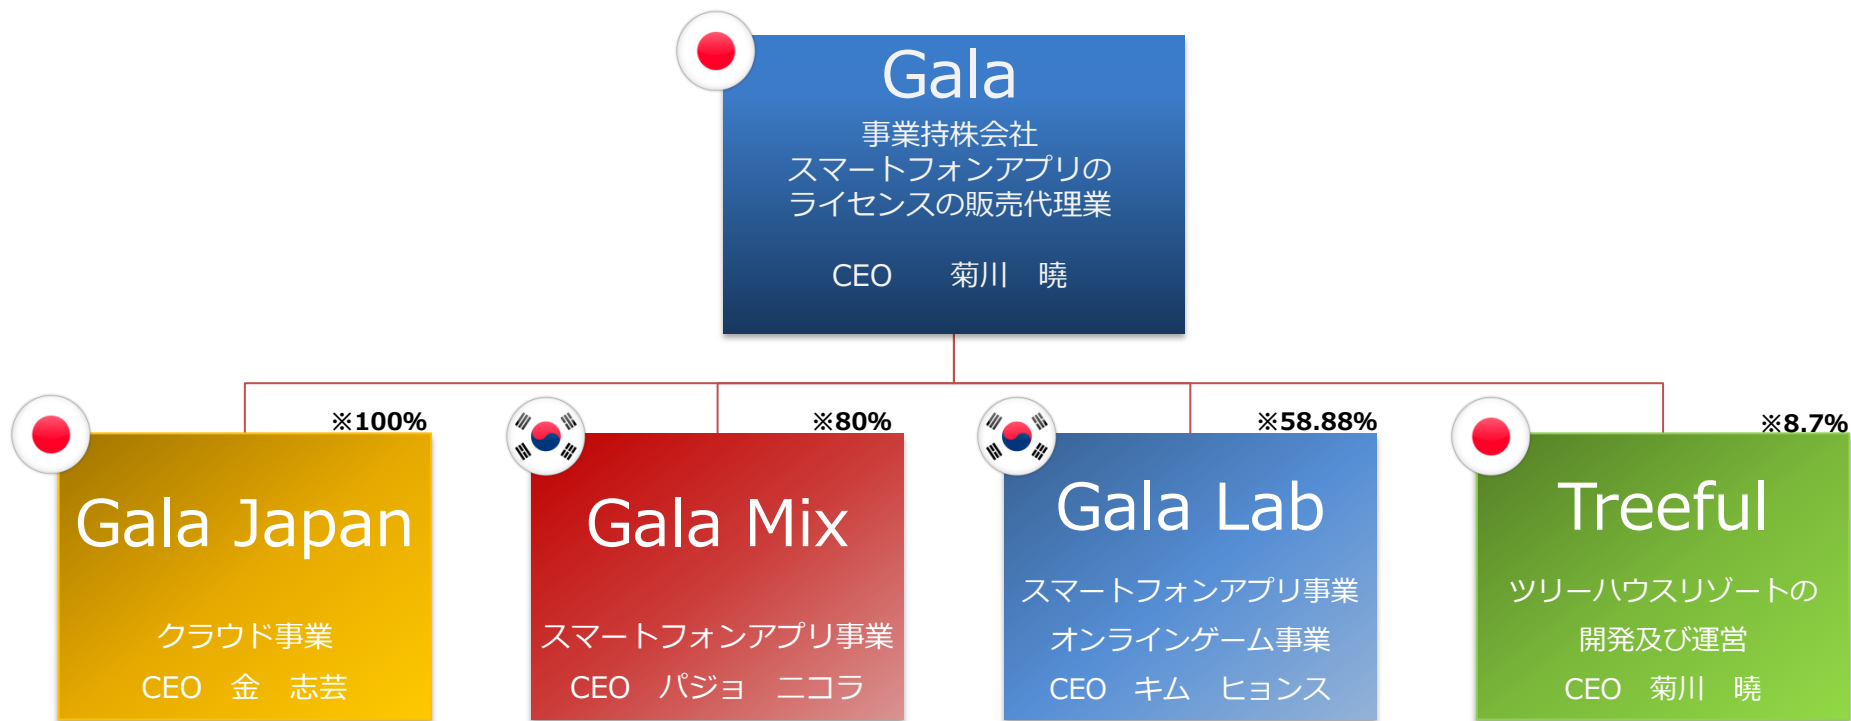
Gala
事業持株会社
スマートフォンアプリの
ライセンスの販売代理業

CEO　菊川　暁

※100%
Gala Japan
クラウド事業
CEO　金　志芸

※80%
Gala Mix
スマートフォンアプリ事業
CEO　パジョ　ニコラ

※58.88%
Gala Lab
スマートフォンアプリ事業
オンラインゲーム事業
CEO　キム　ヒョンス

※8.7%
Treeful
ツリーハウスリゾートの
開発及び運営
CEO　菊川　暁